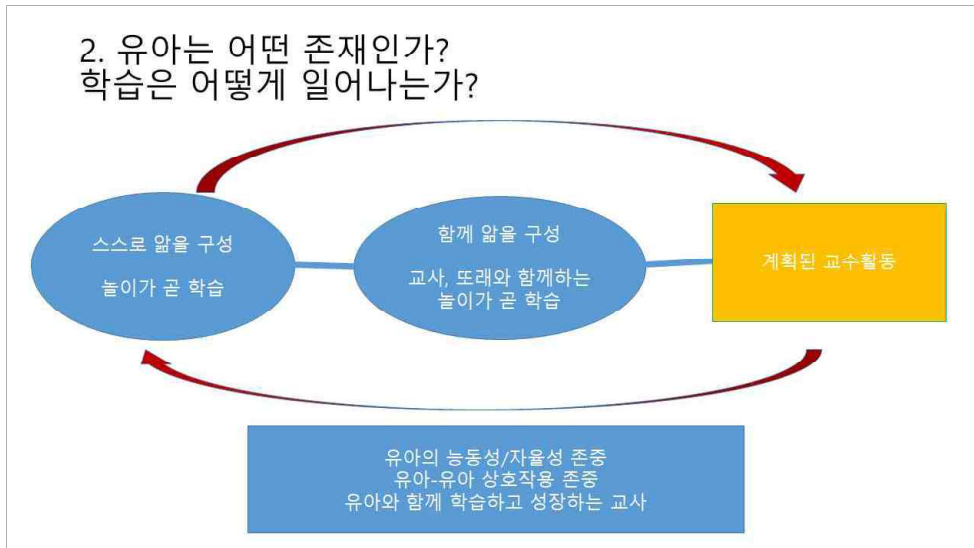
2. 유아는 어떤 존재인가?
학습은 어떻게 일어나는가?

스스로 앎을 구성

놀이가 곧 학습

함께 앎을 구성

교사, 또래와 함께하는 놀이가 곧 학습

계획된 교수활동

유아의 능동성/자율성 존중
유아-유아 상호작용 존중
유아와 함께 학습하고 성장하는 교사